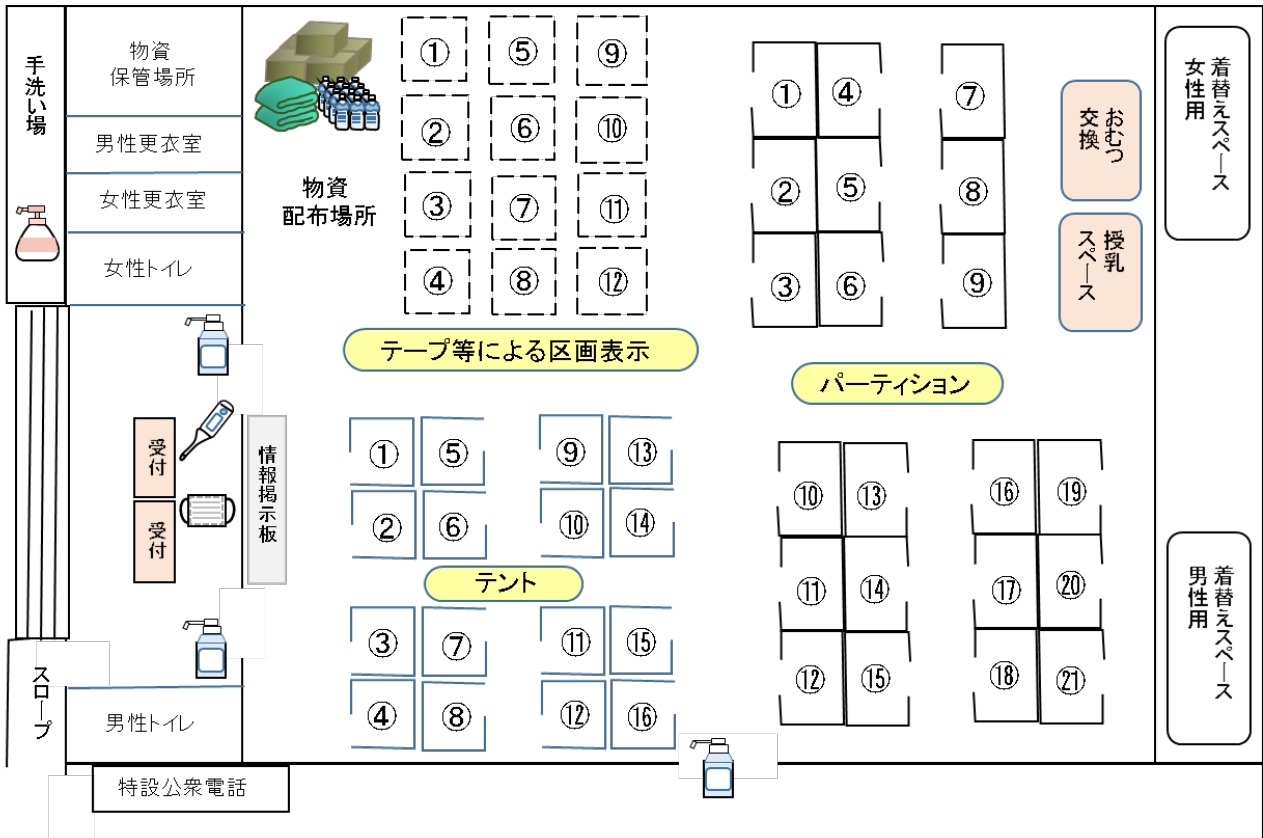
手洗い場

物資
保管場所

男性更衣室

女性更衣室

女性トイレ

物資
配布場所

①
⑤
⑨
②
⑥
⑩
③
⑦
⑪
④
⑧
⑫

テープ等による区画表示

①
④
⑦
②
⑤
⑧
③
⑥
⑨

おむつ交換

授乳スペース

女性用着替えスペース

パーティション

受付

受付

情報掲示板

①
⑤
⑨
⑬
②
⑥
⑩
⑭

テント

③
⑦
⑪
⑮
④
⑧
⑫
⑯

⑩
⑬
⑯
⑲
⑪
⑭
⑰
⑳
⑫
⑮
⑱
㉑

男性用着替えスペース

スロープ

男性トイレ

特設公衆電話